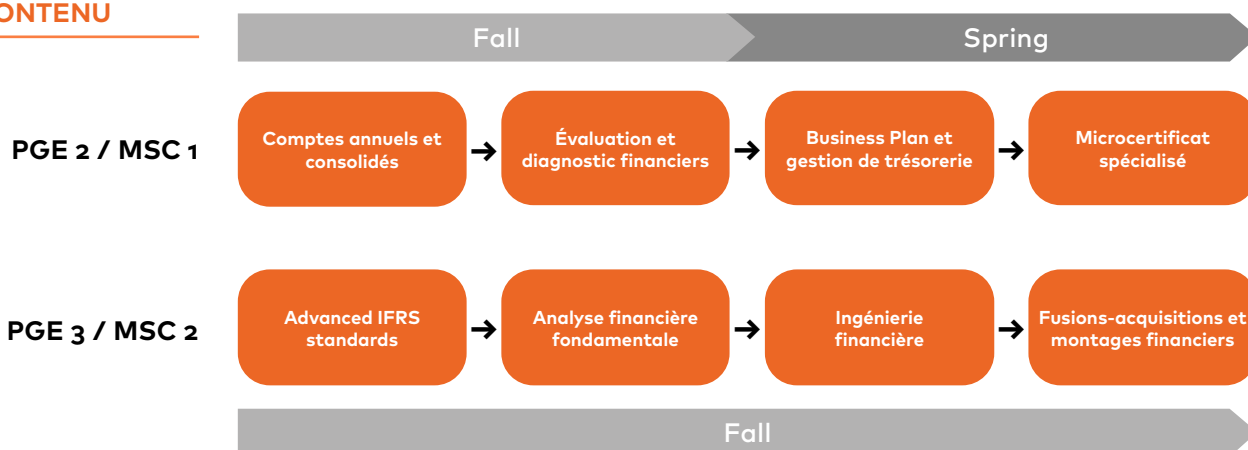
ONTENU

Fall

Spring

PGE 2 / MSC 1

Comptes annuels et consolidés

Évaluation et diagnostic financiers

Business Plan et gestion de trésorerie

Microcertificat spécialisé

PGE 3 / MSC 2

Advanced IFRS standards

Analyse financière fondamentale

Ingénierie financière

Fusions-acquisitions et montages financiers

Fall